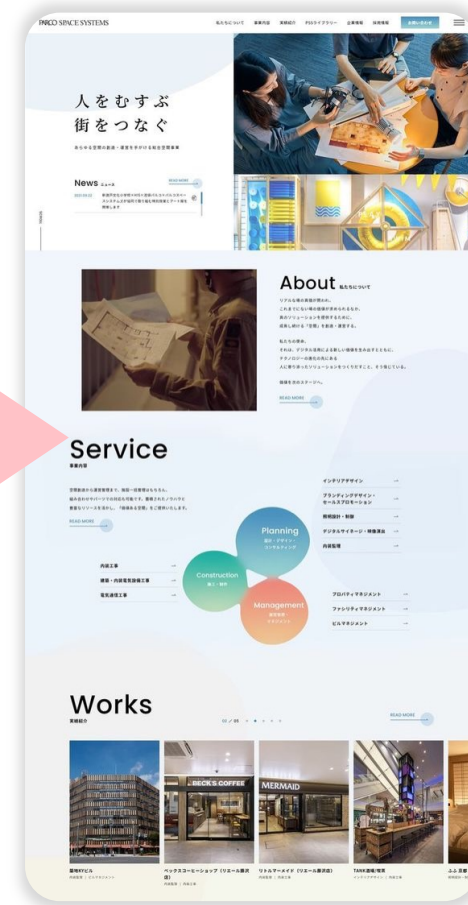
PARCO SPACE SYSTEMS

私たちについて　事業内容　実績紹介　PSSライブラリー　企業情報　採用情報　お問い合わせ

人をむすぶ
街をつなぐ

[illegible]

News ニュース

READ MORE

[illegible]

About 私たちについて

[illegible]

READ MORE

Service
事業内容

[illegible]

READ MORE

Planning
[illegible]

Construction
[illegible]

Management
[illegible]

インテリアデザイン
ブランディングデザイン・セールスプロモーション
照明設計・制御
デジタルサイネージ・映像演出
内装監理

内装工事
建築・内装意匠施工事
電気通信工事

プロパティマネジメント
ファシリティマネジメント
ビルマネジメント

Works
実績紹介

READ MORE

BECK'S COFFEE
MERMAID

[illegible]
ベックスコーヒーショップ（リエール藤沢店）
リトルマーメイド（リエール藤沢店）
TANK酒場/食堂
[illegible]